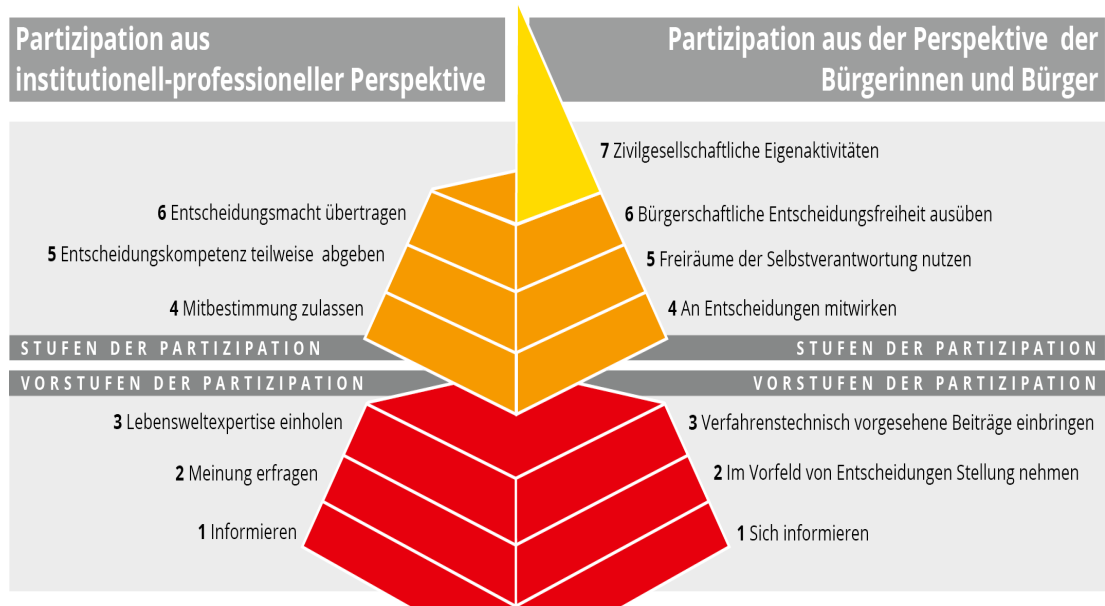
Partizipation aus institutionell-professioneller Perspektive

Partizipation aus der Perspektive der Bürgerinnen und Bürger

7 Zivilgesellschaftliche Eigenaktivitäten

6 Entscheidungsmacht übertragen

6 Bürgerschaftliche Entscheidungsfreiheit ausüben

5 Entscheidungskompetenz teilweise abgeben

5 Freiräume der Selbstverantwortung nutzen

4 Mitbestimmung zulassen

4 An Entscheidungen mitwirken

STUFEN DER PARTIZIPATION

STUFEN DER PARTIZIPATION

VORSTUFEN DER PARTIZIPATION

VORSTUFEN DER PARTIZIPATION

3 Lebensweltexpertise einholen

3 Verfahrenstechnisch vorgesehene Beiträge einbringen

2 Meinung erfragen

2 Im Vorfeld von Entscheidungen Stellung nehmen

1 Informieren

1 Sich informieren